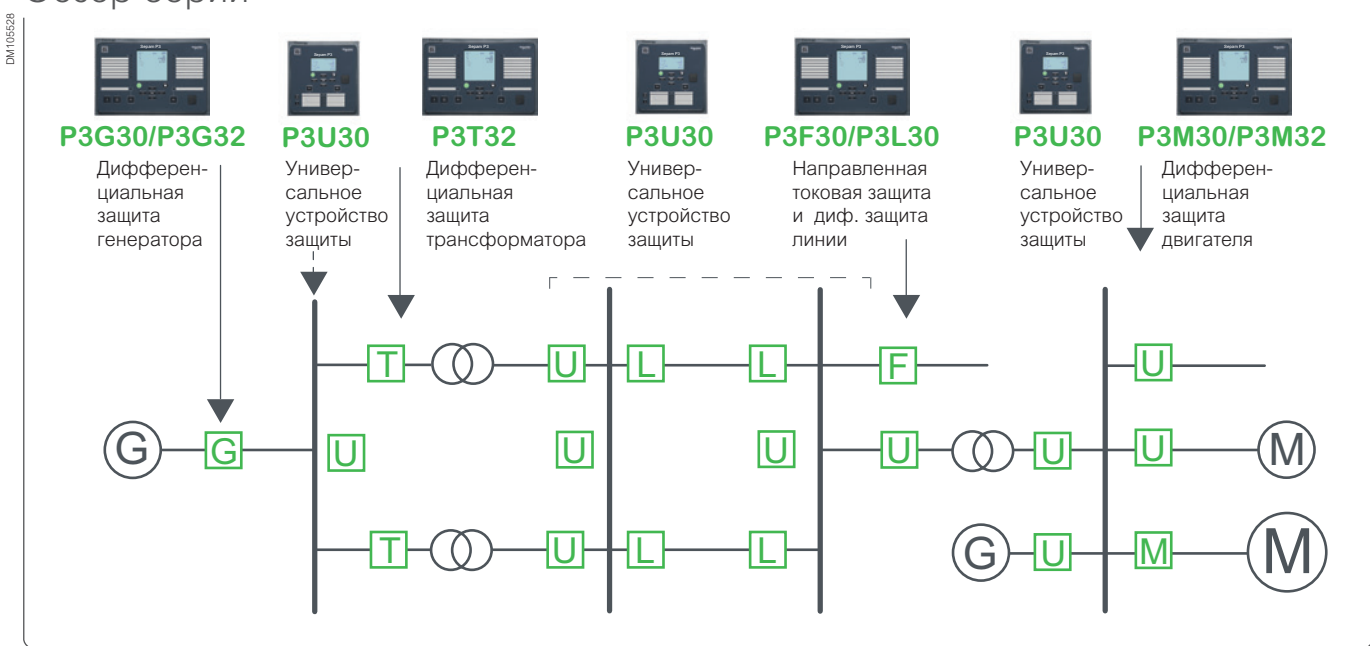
Обзор серии

DM105528

P3G30/P3G32
Дифференциальная защита генератора

P3U30
Универсальное устройство защиты

P3T32
Дифференциальная защита трансформатора

P3U30
Универсальное устройство защиты

P3F30/P3L30
Направленная токовая защита и диф. защита линии

P3U30
Универсальное устройство защиты

P3M30/P3M32
Дифференциальная защита двигателя

T U L L F U
G G U U U U U U M
T U L L G U M M